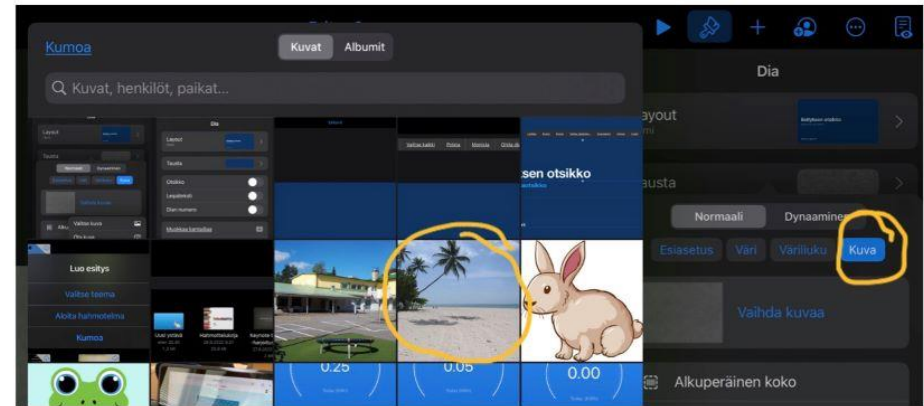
Kumoa

Kuvat

Albumit

Kuvat, henkilöt, paikat...

Dia

Layout

Tausta

Otsikko

Leipäteksti

Dian numero

Luo esitys

Valitse teema

Aloita hahmotelma

Kumoa

sen otsikko

0.25

0.05

0.00

Dia

ayout

Tausta

Normaali

Dynaaminen

Esiasetus

Väri

Väriliuku

Kuva

Vaihda kuvaa

Alkuperäinen koko